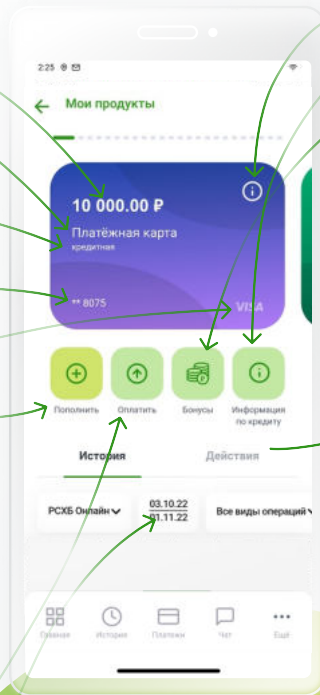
2:25

Мои продукты

10 000.00 ₽
Платёжная карта
кредитная

** 8075
VISA

Пополнить
Оплатить
Бонусы
Информация по кредиту

История
Действия

РСХБ Онлайн
03.10.22
01.11.22
Все виды операций

Главная
История
Платежи
Чат
Ещё